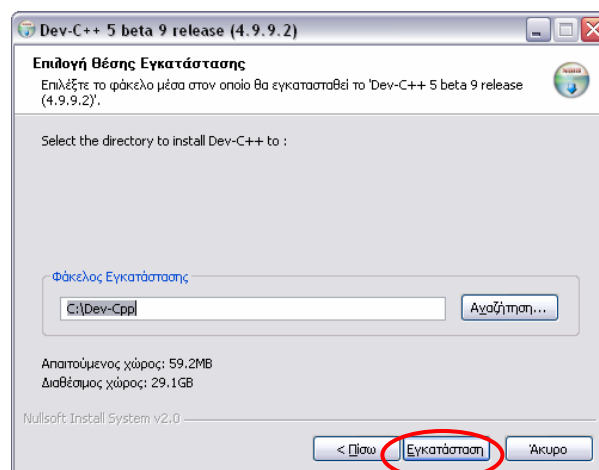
Dev-C++ 5 beta 9 release (4.9.9.2)

Επιλογή Θέσης Εγκατάστασης

Επιλέξτε το φάκελο μέσα στον οποίο θα εγκατασταθεί το 'Dev-C++ 5 beta 9 release (4.9.9.2)'.

Select the directory to install Dev-C++ to :

Φάκελος Εγκατάστασης

C:\Dev-Cpp

Αναζήτηση...

Απαιτούμενος χώρος: 59.2MB
Διαθέσιμος χώρος: 29.1GB

Nullsoft Install System v2.0

< Πίσω

Εγκατάσταση

Άκυρο